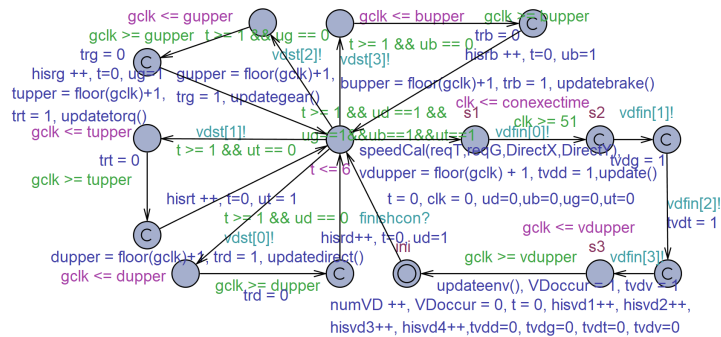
gclk <= gupper
t >= 1 && ug == 0
gclk <= bupper
gclk >= bupper
gclk >= gupper
vdst[2]!
trb = 0
trg = 0
hisrb ++, t=0, ub=1
t >= 1 && ub == 0
hisrg ++, t=0, ug=1
gupper = floor(gclk)+1,
vdst[3]!
tupper = floor(gclk)+1,
bupper = floor(gclk)+1, trb = 1, updatebrake()
trg = 1, updategear()
trt = 1, updatetorq()
t >= 1 && ud ==1 &&
clk <= conexectime
s1
s2
gclk <= tupper
vdst[1]!
ug==1&&ub==1&&ut==1
vdfin[0]!
clk >= 51
vdfin[1]!
t >= 1 && ut == 0
speedCal(reqT,reqG,DirectX,DirectY),
trt = 0
t <= 6
vdupper = floor(gclk) + 1, tvdd = 1,update()
tvdg = 1
gclk >= tupper
hisrt ++, t=0, ut = 1
t = 0, clk = 0, ud=0,ub=0,ug=0,ut=0
vdfin[2]!
t >= 1 && ud == 0
finishcon?
tvdt = 1
vdst[0]!
hisrd++, t=0, ud=1
gclk <= vdupper
Ini
s3
dupper = floor(gclk)+1, trd = 1, updatedirect()
gclk >= vdupper
vdfin[3]!
gclk <= dupper
gclk >= dupper
updateenv(), VDoccur = 1, tvdv = 1
trd = 0
numVD ++, VDoccur = 0, t = 0, hisvd1++, hisvd2++,
hisvd3++, hisvd4++,tvdd=0, tvdg=0, tvdt=0, tvdv=0